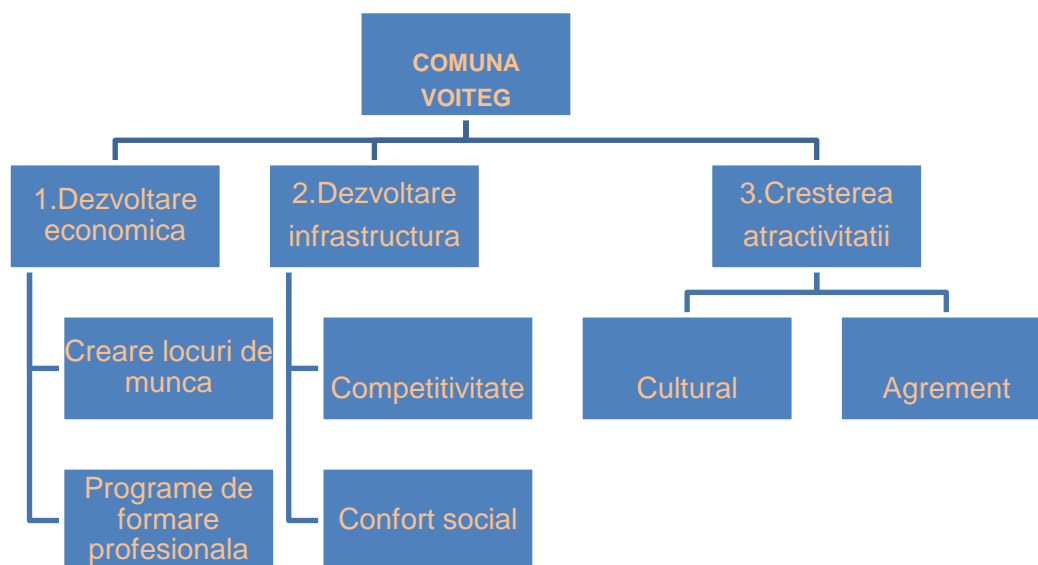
COMUNA VOITEG

1.Dezvoltare economica

2.Dezvoltare infrastructura

3.Cresterea atractivitatii

Creare locuri de munca

Programe de formare profesionala

Competitivitate

Confort social

Cultural

Agrement